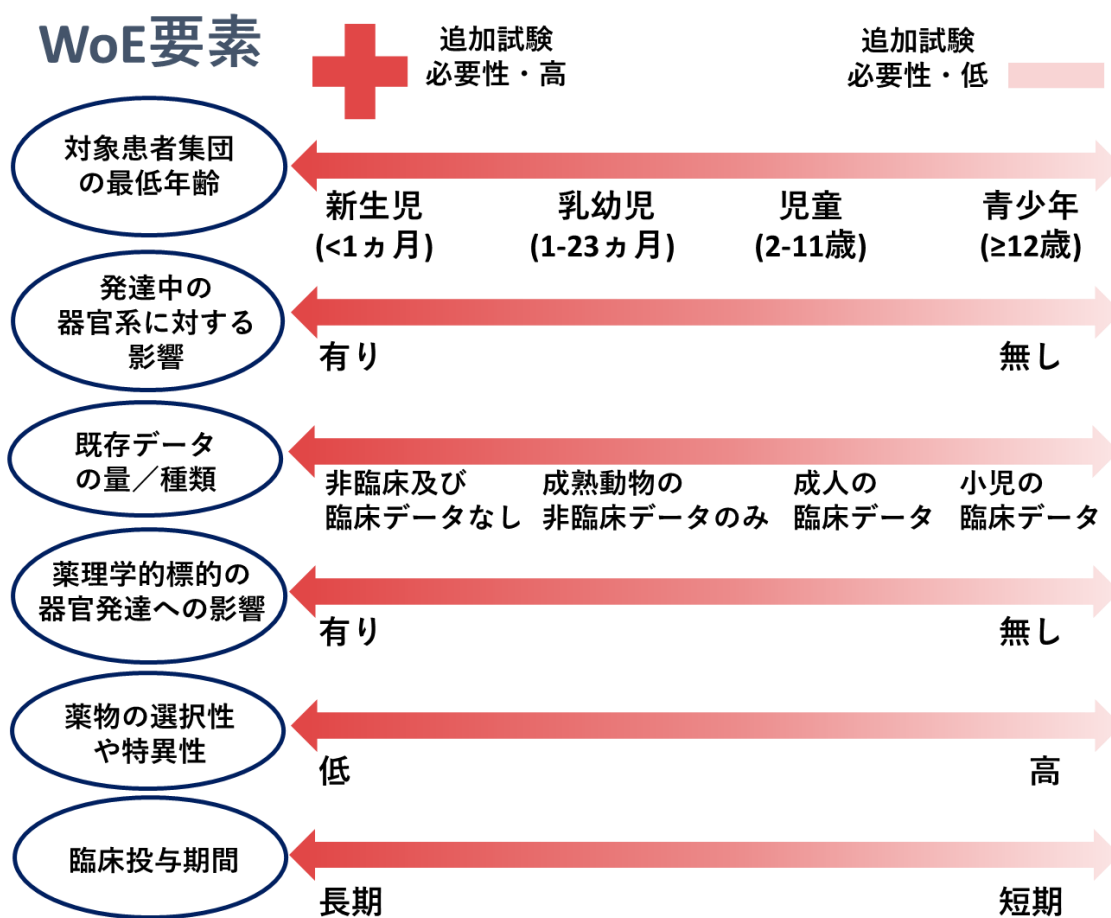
WoE要素

追加試験
必要性・高

追加試験
必要性・低

対象患者集団の最低年齢

新生児
(<1ヵ月)

乳幼児
(1-23ヵ月)

児童
(2-11歳)

青少年
(≥12歳)

発達中の器官系に対する影響

有り

無し

既存データの量／種類

非臨床及び臨床データなし

成熟動物の非臨床データのみ

成人の臨床データ

小児の臨床データ

薬理学的標的の器官発達への影響

有り

無し

薬物の選択性や特異性

低

高

臨床投与期間

長期

短期